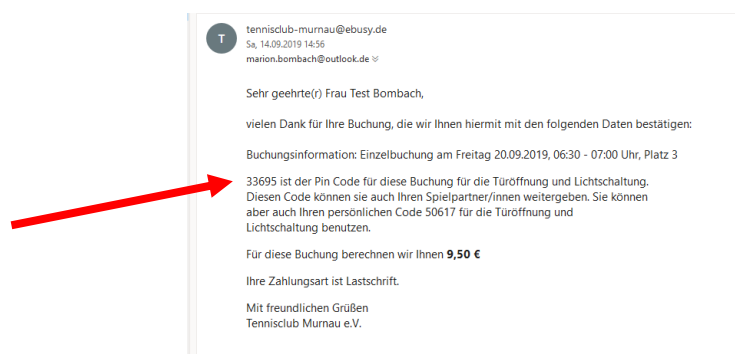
T

tennisclub-murnau@ebusy.de
Sa, 14.09.2019 14:56
marion.bombach@outlook.de

Sehr geehrte(r) Frau Test Bombach,

vielen Dank für Ihre Buchung, die wir Ihnen hiermit mit den folgenden Daten bestätigen:

Buchungsinformation: Einzelbuchung am Freitag 20.09.2019, 06:30 - 07:00 Uhr, Platz 3

33695 ist der Pin Code für diese Buchung für die Türöffnung und Lichtschaltung. Diesen Code können sie auch Ihren Spielpartner/innen weitergeben. Sie können aber auch Ihren persönlichen Code 50617 für die Türöffnung und Lichtschaltung benutzen.

Für diese Buchung berechnen wir Ihnen **9,50 €**

Ihre Zahlungsart ist Lastschrift.

Mit freundlichen Grüßen
Tennisclub Murnau e.V.